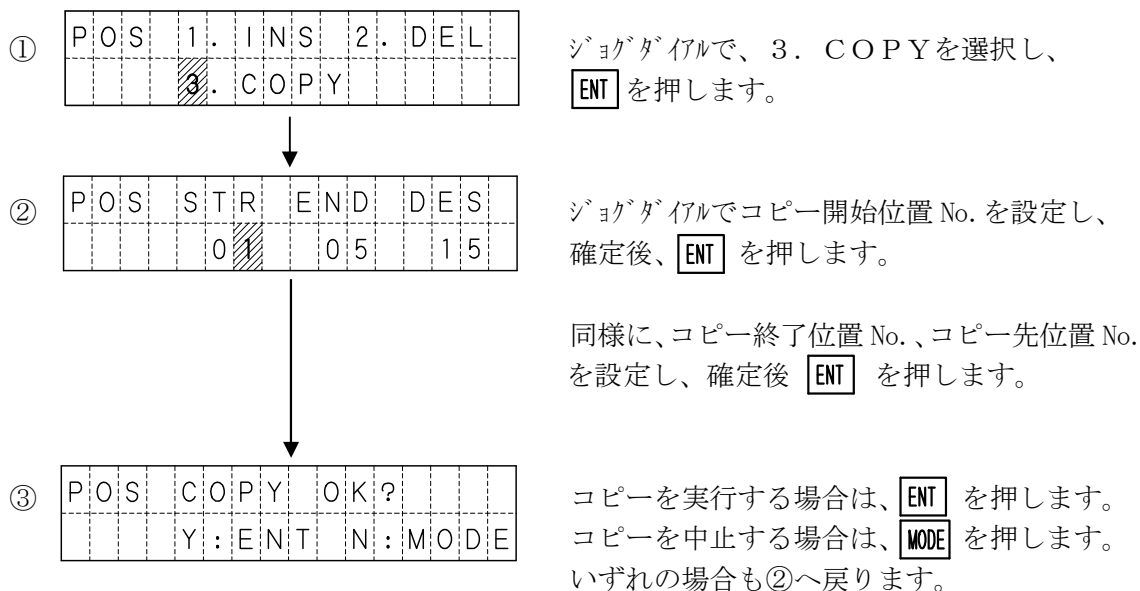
① POS 1. INS 2. DEL
3. COPY

ｼﾞｮｸﾞﾀﾞｲｱﾙで、３．ＣＯＰＹを選択し、ENT を押します。

② POS STR END DES
01 05 15

ｼﾞｮｸﾞﾀﾞｲｱﾙでコピー開始位置 No. を設定し、確定後、ENT を押します。

同様に、コピー終了位置 No.、コピー先位置 No. を設定し、確定後 ENT を押します。

③ POS COPY OK?
Y: ENT N: MODE

コピーを実行する場合は、ENT を押します。
コピーを中止する場合は、MODE を押します。
いずれの場合も②へ戻ります。